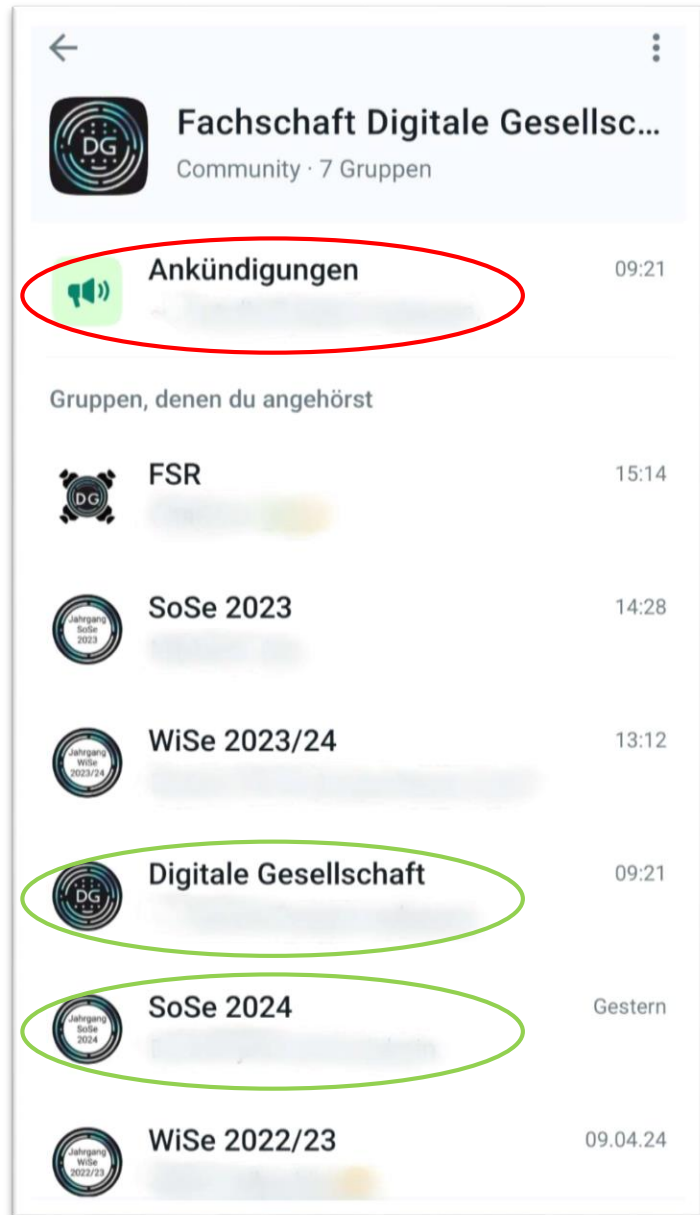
DG

Fachschaft Digitale Gesellsc...
Community · 7 Gruppen

Ankündigungen 09:21
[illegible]

Gruppen, denen du angehörst

DG
FSR 15:14
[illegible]

Jahrgang SoSe 2023
SoSe 2023 14:28
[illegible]

Jahrgang WiSe 2023/24
WiSe 2023/24 13:12
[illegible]

DG
Digitale Gesellschaft 09:21
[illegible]

Jahrgang SoSe 2024
SoSe 2024 Gestern
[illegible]

Jahrgang WiSe 2022/23
WiSe 2022/23 09.04.24
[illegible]